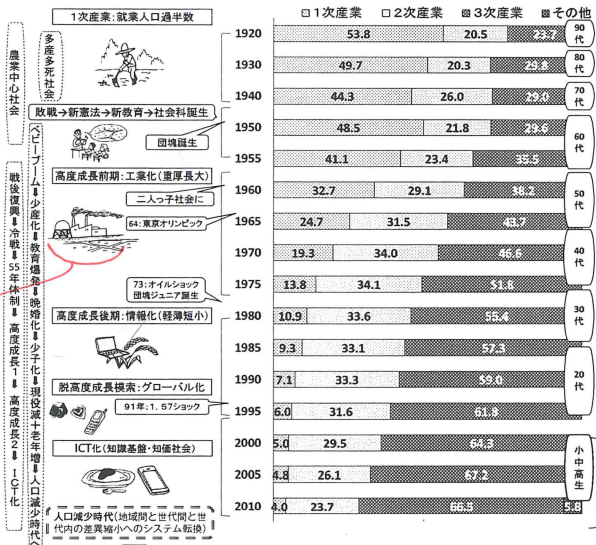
1次産業：就業人口過半数

多産多死社会

農業中心社会

敗戦→新憲法→新教育→社会科誕生

団塊誕生

ベビーブーム

戦後復興→冷戦→55年体制→高度成長1→高度成長2→ICT化

少産化→教育爆発→晩婚化→少子化→現役減＋老年増→人口減少時代へ

高度成長前期：工業化（重厚長大）

二人っ子社会に

64：東京オリンピック

73：オイルショック 団塊ジュニア誕生

高度成長後期：情報化（軽薄短小）

脱高度成長模索：グローバル化

91年：1.57ショック

ICT化（知識基盤・知価社会）

人口減少時代（地域間と世代間と世代内の差異縮小へのシステム転換）

▨1次産業 □2次産業 ▩3次産業 ▧その他

| 年 | 1次産業 | 2次産業 | 3次産業 | その他 | |
|---|---|---|---|---|---|
| 1920 | 53.8 | 20.5 | 23.7 | | 90代 |
| 1930 | 49.7 | 20.3 | 29.8 | | 80代 |
| 1940 | 44.3 | 26.0 | 29.0 | | 70代 |
| 1950 | 48.5 | 21.8 | 29.6 | | 60代 |
| 1955 | 41.1 | 23.4 | 35.5 | | |
| 1960 | 32.7 | 29.1 | 38.2 | | 50代 |
| 1965 | 24.7 | 31.5 | 43.7 | | |
| 1970 | 19.3 | 34.0 | 46.6 | | 40代 |
| 1975 | 13.8 | 34.1 | 51.8 | | |
| 1980 | 10.9 | 33.6 | 55.4 | | 30代 |
| 1985 | 9.3 | 33.1 | 57.3 | | |
| 1990 | 7.1 | 33.3 | 59.0 | | 20代 |
| 1995 | 6.0 | 31.6 | 61.8 | | |
| 2000 | 5.0 | 29.5 | 64.3 | | 小中高生 |
| 2005 | 4.8 | 26.1 | 67.2 | | |
| 2010 | 4.0 | 23.7 | 66.5 | 5.8 | |